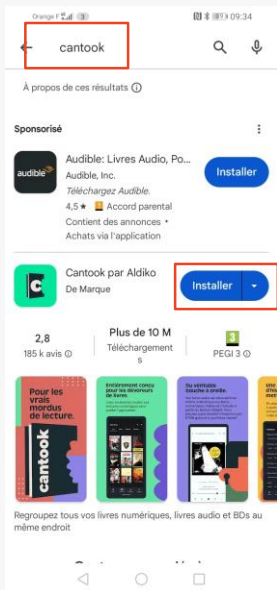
Orange F 3 09:34

cantook

À propos de ces résultats ⓘ

Sponsorisé

audible

Audible: Livres Audio, Po...
Audible, Inc.
Téléchargez Audible.
4,5 ★ Accord parental
Contient des annonces •
Achats via l'application

Installer

Cantook par Aldiko
De Marque

Installer

2,8
185 k avis ⓘ

Plus de 10 M
Téléchargements

PEGI 3 ⓘ

Pour les vrais mordus de lecture.

cantook

Entièrement conçu pour les dévoreurs de livres.

Un véritable bouche à oreille.

Une

Regroupez tous vos livres numériques, livres audio et BDs au même endroit